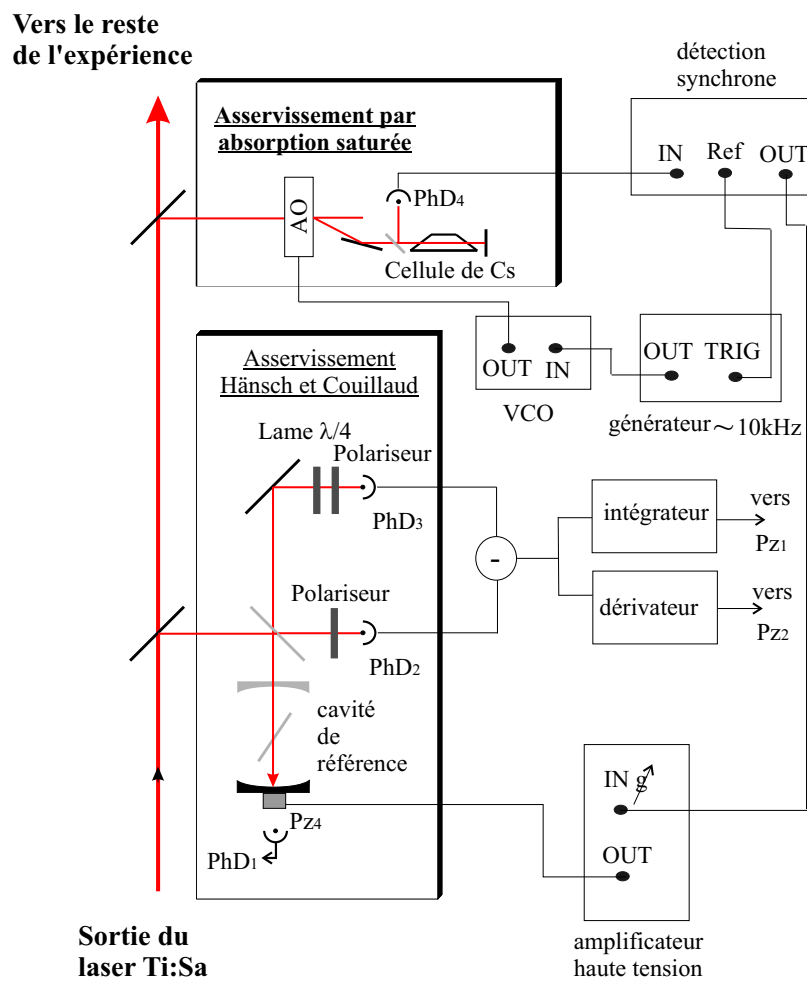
Vers le reste de l'expérience

détection synchrone

IN Ref OUT

Asservissement par absorption saturée

AO

PhD$_4$

Cellule de Cs

OUT IN

VCO

OUT TRIG

générateur $\sim$ 10kHz

Asservissement Hänsch et Couillaud

Lame $\lambda/4$

Polariseur

PhD$_3$

-

intégrateur

vers Pz$_1$

Polariseur

PhD$_2$

dérivateur

vers Pz$_2$

cavité de référence

IN g

OUT

Pz$_4$

PhD$_1$

Sortie du laser Ti:Sa

amplificateur haute tension